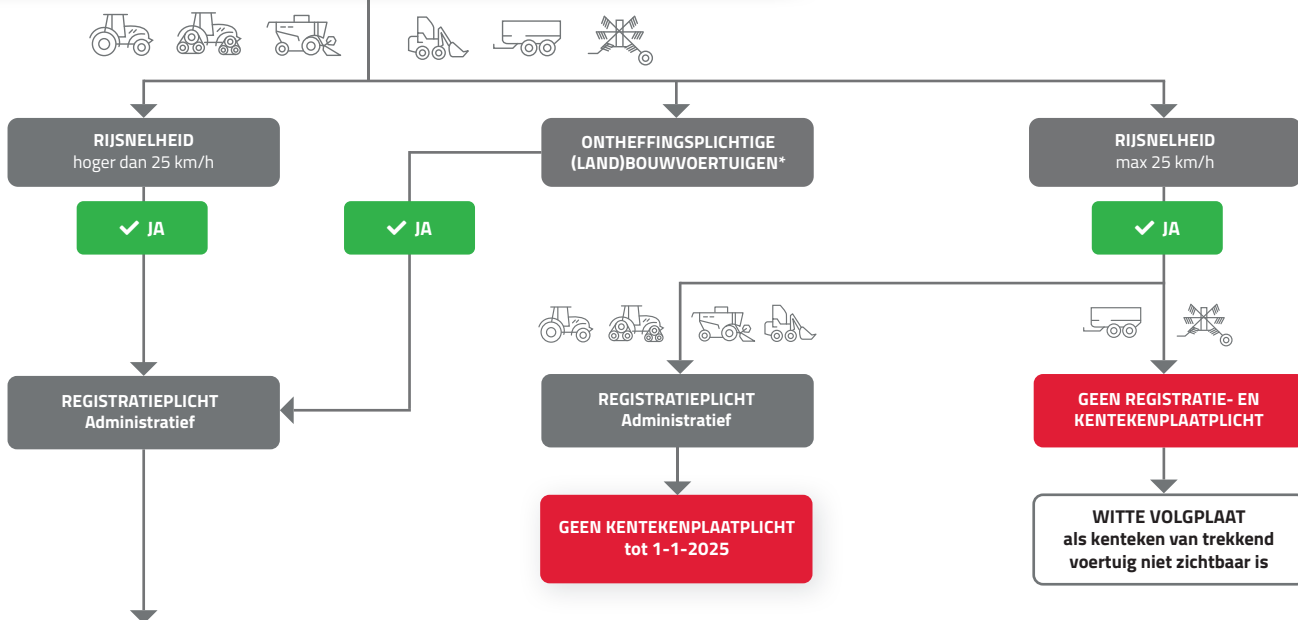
RIJSNELHEID
hoger dan 25 km/h

ONTHEFFINGSPLICHTIGE (LAND)BOUWVOERTUIGEN*

RIJSNELHEID
max 25 km/h

JA

JA

JA

REGISTRATIEPLICHT
Administratief

REGISTRATIEPLICHT
Administratief

GEEN REGISTRATIE- EN KENTEKENPLAATPLICHT

GEEN KENTEKENPLAATPLICHT
tot 1-1-2025

WITTE VOLGPLAAT
als kenteken van trekkend voertuig niet zichtbaar is